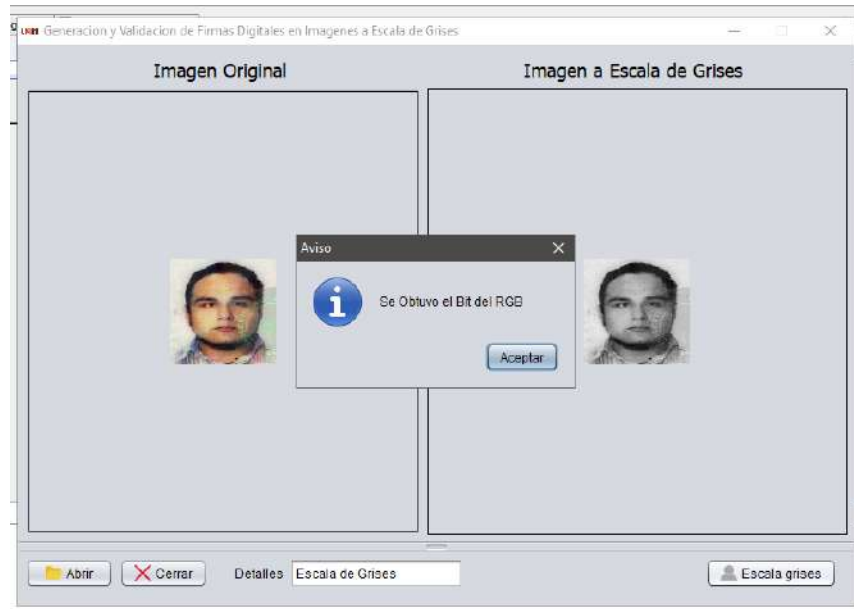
Generacion y Validacion de Firmas Digitales en Imagenes a Escala de Grises

Imagen Original

Imagen a Escala de Grises

Aviso

Se Obtuvo el Bit del RGB

Aceptar

Abrir

Cerrar

Detalles

Escala de Grises

Escala grises